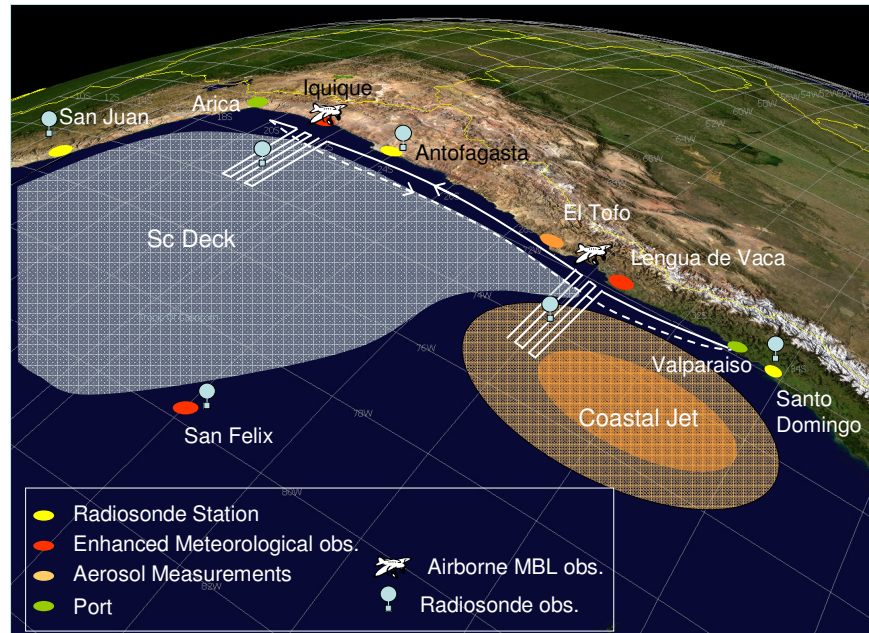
San Juan
Arica
Iquique
Antofagasta
Sc Deck
El Tofo
Lengua de Vaca
Valparaiso
Santo Domingo
San Felix
Coastal Jet
Radiosonde Station
Enhanced Meteorological obs.
Aerosol Measurements
Port
Airborne MBL obs.
Radiosonde obs.